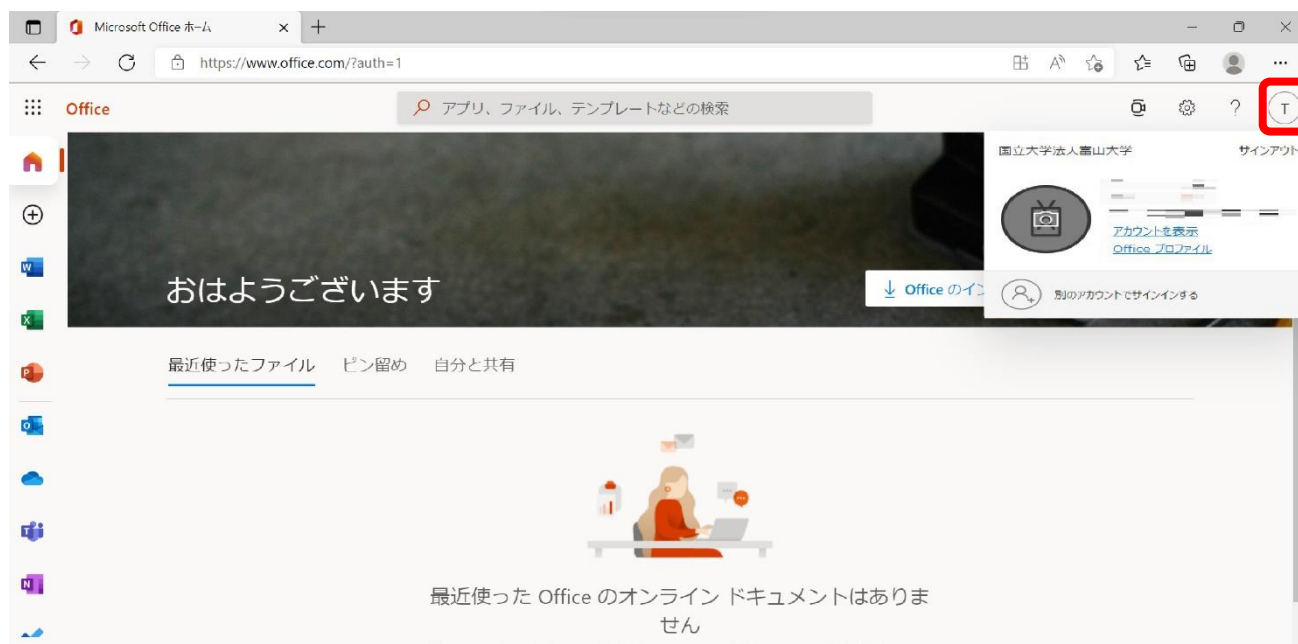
Microsoft Office ホーム

https://www.office.com/?auth=1

Office

アプリ、ファイル、テンプレートなどの検索

T

国立大学法人富山大学

サインアウト

アカウントを表示

Office プロファイル

別のアカウントでサインインする

おはようございます

Office のイン

最近使ったファイル

ピン留め

自分と共有

最近使った Office のオンライン ドキュメントはありません